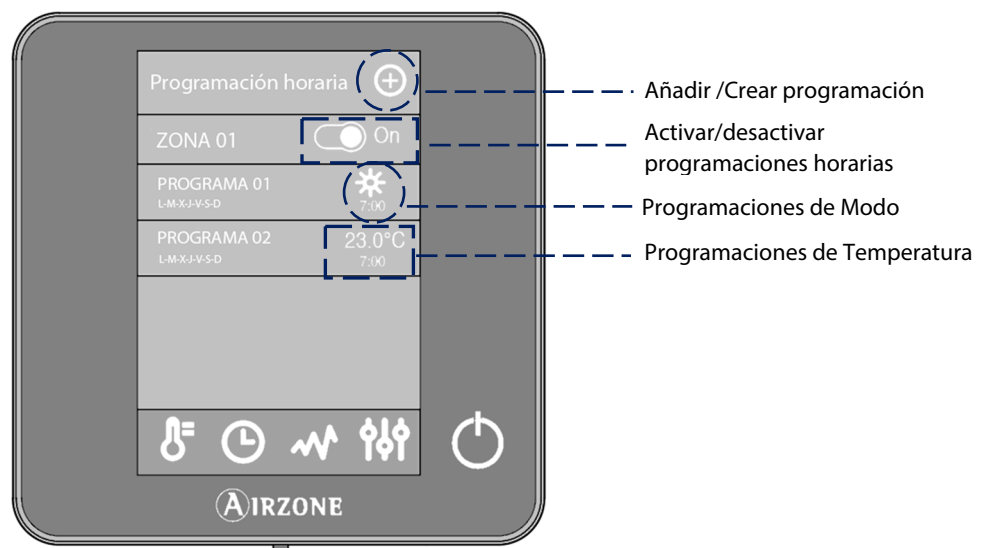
Programación horaria

ZONA 01 On

PROGRAMA 01
L-M-X-J-V-S-D
7:00

PROGRAMA 02
L-M-X-J-V-S-D
23.0°C
7:00

AIRZONE

Añadir /Crear programación

Activar/desactivar programaciones horarias

Programaciones de Modo

Programaciones de Temperatura